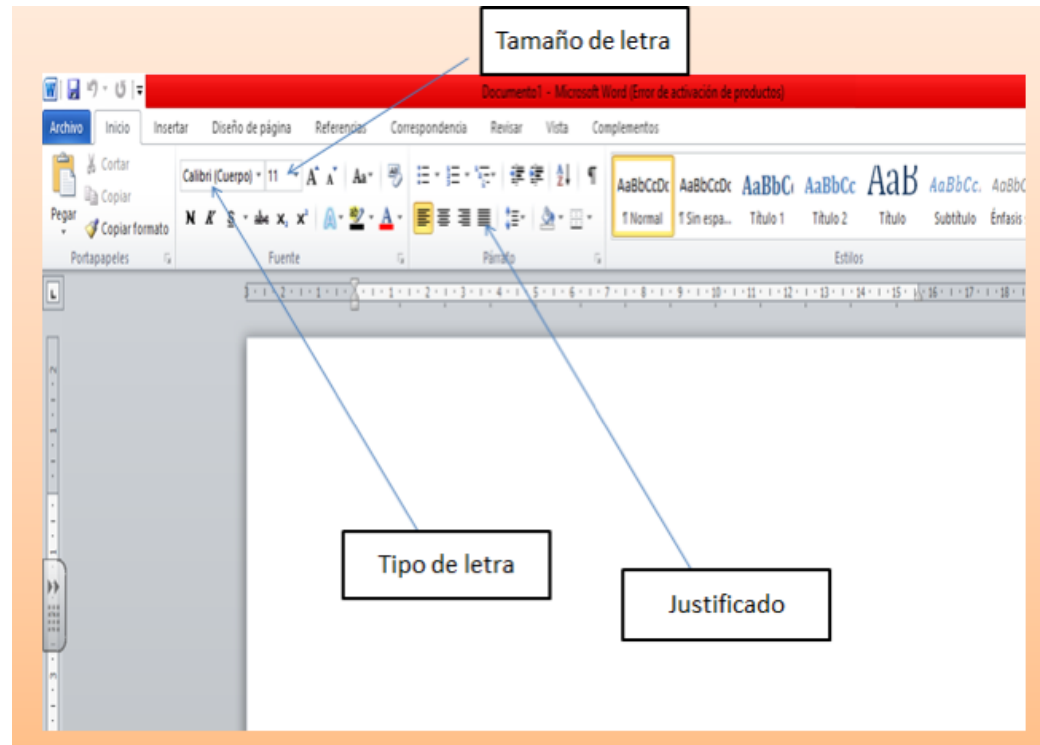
Tamaño de letra

Documento1 - Microsoft Word (Error de activación de productos)

Archivo Inicio Insertar Diseño de página Referencias Correspondencia Revisar Vista Complementos

Cortar
Copiar
Pegar
Copiar formato
Portapapeles

Calibri (Cuerpo) 11
N K S abe $x_2$ $x^2$
Fuente

Párrafo

AaBbCcDc ¶ Normal
AaBbCcDc ¶ Sin espa...
AaBbC Título 1
AaBbCc Título 2
AaB Título
AaBbCc. Subtítulo
AaBbC Énfasis
Estilos

Tipo de letra

Justificado